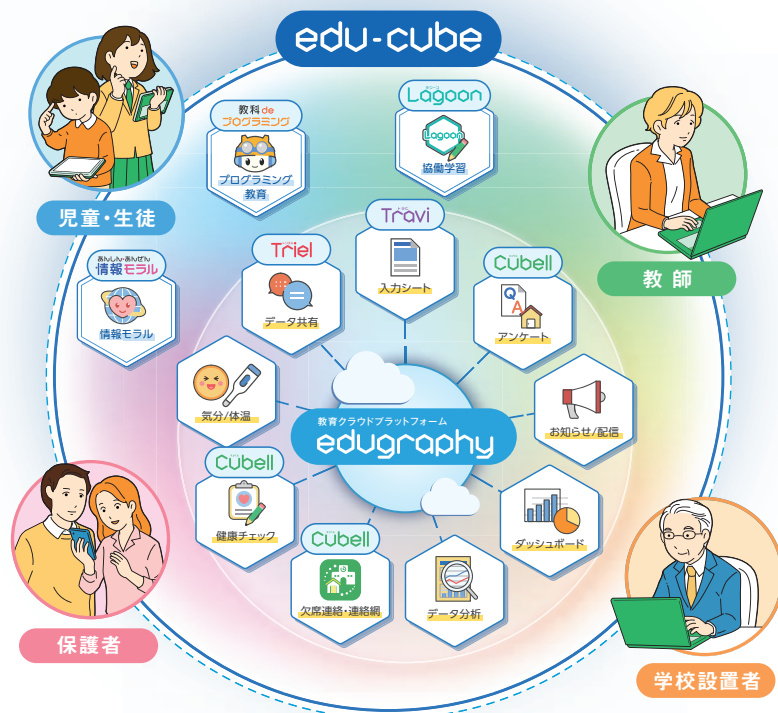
edu-cube

児童・生徒

教師

保護者

学校設置者

教科de プログラミング
プログラミング教育

Lagoon
Lagoon
協働学習

Travi
入力シート

Cubell
アンケート

お知らせ/配信

ダッシュボード

データ分析

Cubell
欠席連絡・連絡網

Cubell
健康チェック

気分/体温

Triel
データ共有

あんしん・あんぜん 情報モラル
情報モラル

教育クラウドプラットフォーム
edugraphy